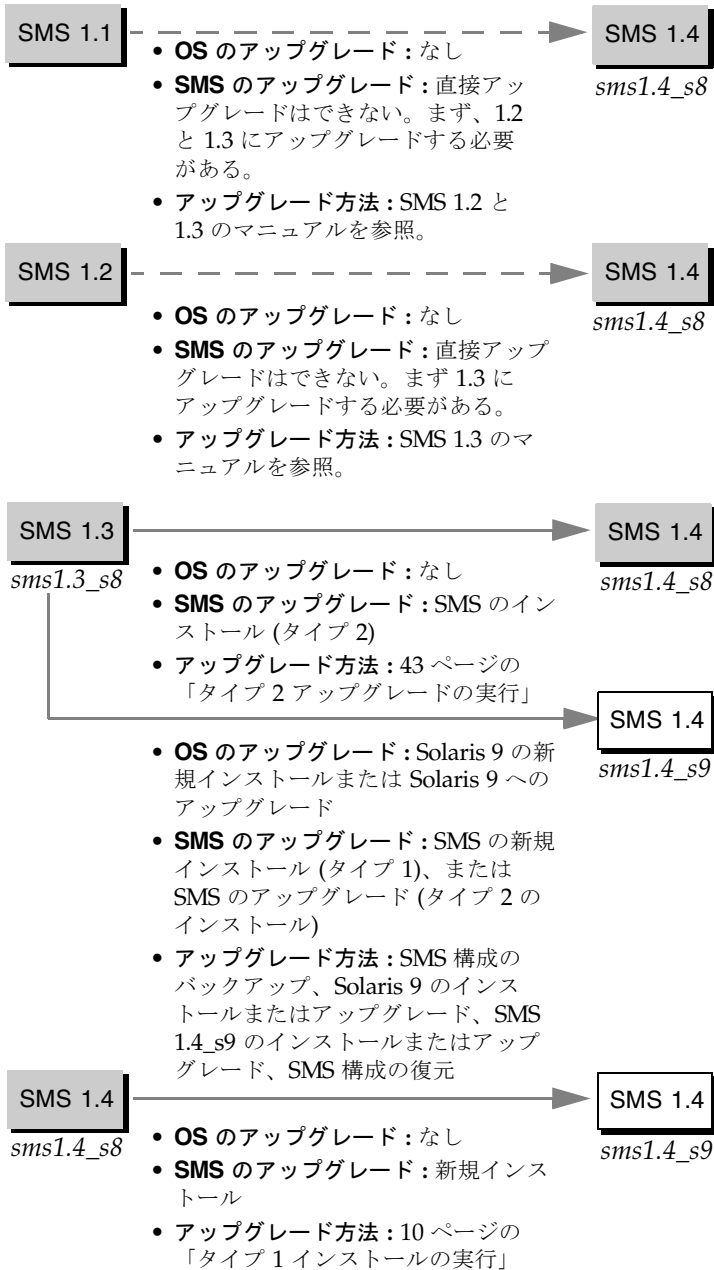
SMS 1.1

SMS 1.4
sms1.4_s8

• OS のアップグレード : なし
• SMS のアップグレード : 直接アップグレードはできない。まず、1.2 と 1.3 にアップグレードする必要がある。
• アップグレード方法 : SMS 1.2 と 1.3 のマニュアルを参照。

SMS 1.2

SMS 1.4
sms1.4_s8

• OS のアップグレード : なし
• SMS のアップグレード : 直接アップグレードはできない。まず 1.3 にアップグレードする必要がある。
• アップグレード方法 : SMS 1.3 のマニュアルを参照。

SMS 1.3
sms1.3_s8

SMS 1.4
sms1.4_s8

• OS のアップグレード : なし
• SMS のアップグレード : SMS のインストール (タイプ 2)
• アップグレード方法 : 43 ページの「タイプ 2 アップグレードの実行」

SMS 1.4
sms1.4_s9

• OS のアップグレード : Solaris 9 の新規インストールまたは Solaris 9 へのアップグレード
• SMS のアップグレード : SMS の新規インストール (タイプ 1)、または SMS のアップグレード (タイプ 2 のインストール)
• アップグレード方法 : SMS 構成のバックアップ、Solaris 9 のインストールまたはアップグレード、SMS 1.4_s9 のインストールまたはアップグレード、SMS 構成の復元

SMS 1.4
sms1.4_s8

SMS 1.4
sms1.4_s9

• OS のアップグレード : なし
• SMS のアップグレード : 新規インストール
• アップグレード方法 : 10 ページの「タイプ 1 インストールの実行」